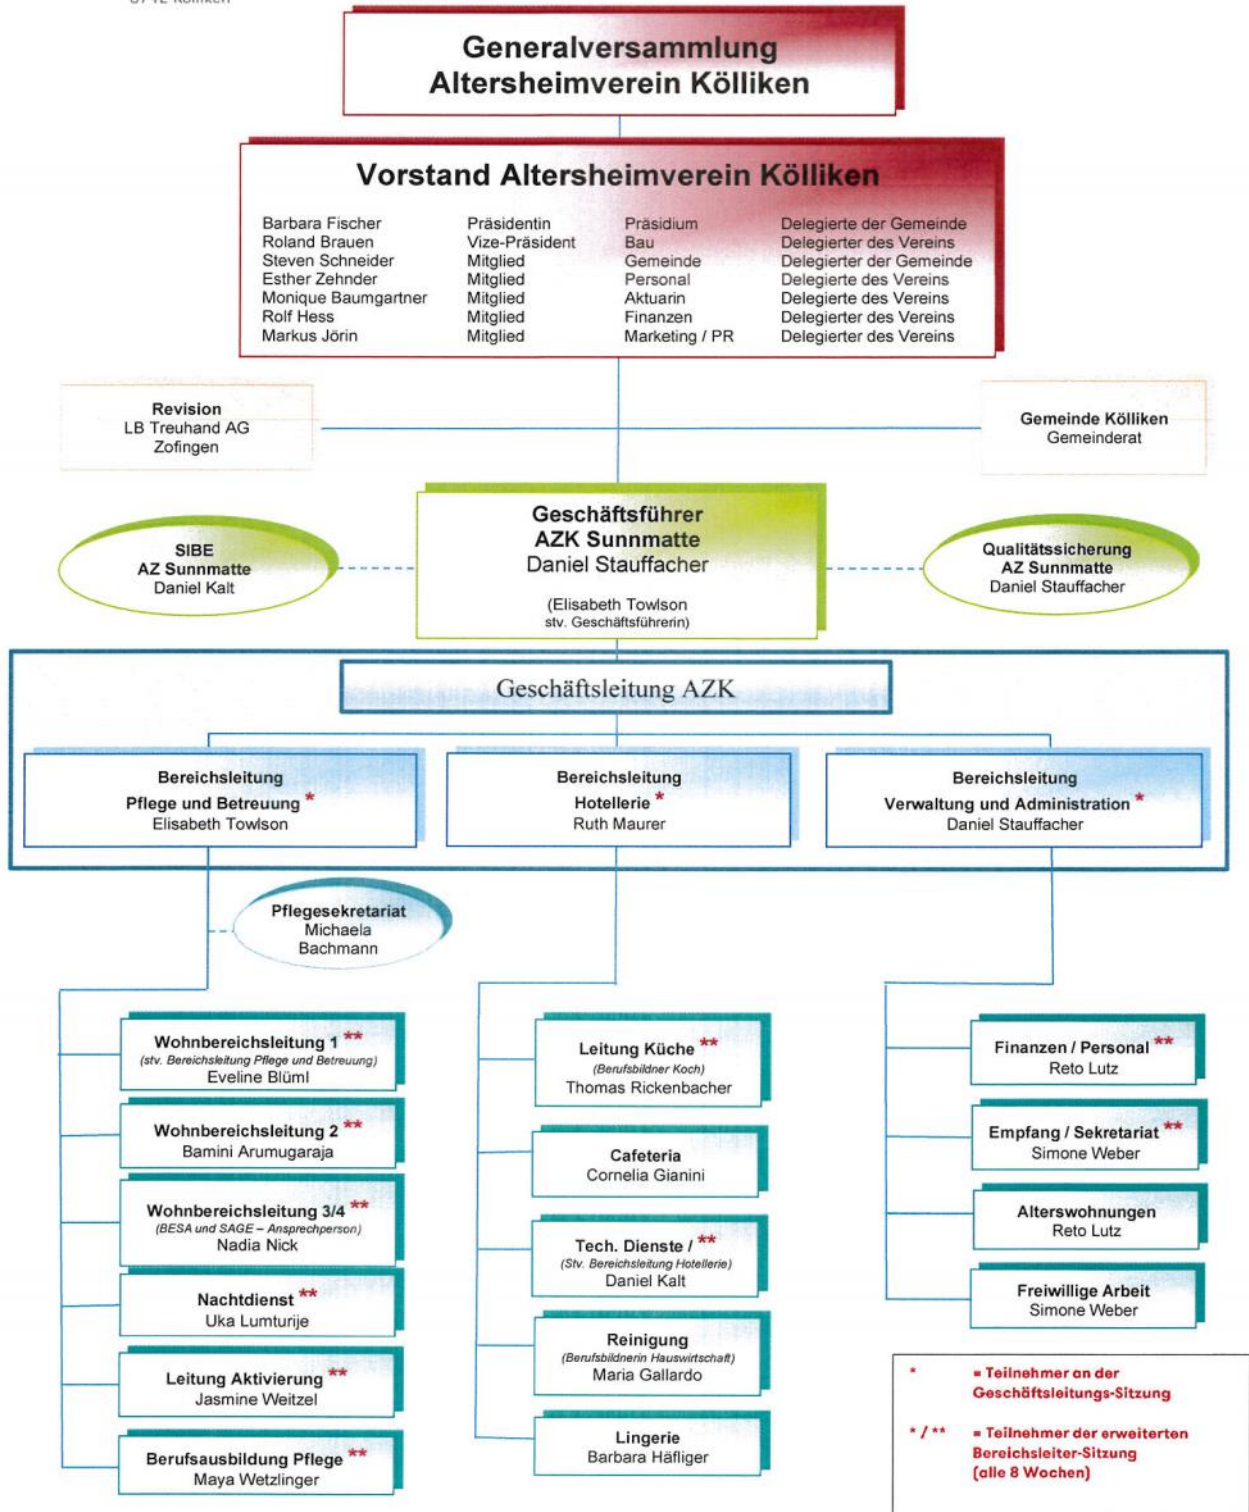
Generalversammlung
Altersheimverein Kölliken

Vorstand Altersheimverein Kölliken

| Barbara Fischer | Präsidentin | Präsidium | Delegierte der Gemeinde |
|---|---|---|---|
| Roland Brauen | Vize-Präsident | Bau | Delegierter des Vereins |
| Steven Schneider | Mitglied | Gemeinde | Delegierter der Gemeinde |
| Esther Zehnder | Mitglied | Personal | Delegierte des Vereins |
| Monique Baumgartner | Mitglied | Aktuarin | Delegierte des Vereins |
| Rolf Hess | Mitglied | Finanzen | Delegierter des Vereins |
| Markus Jörin | Mitglied | Marketing / PR | Delegierter des Vereins |

Revision
LB Treuhand AG
Zofingen

Gemeinde Kölliken
Gemeinderat

SIBE
AZ Sunnmatte
Daniel Kalt

Geschäftsführer
AZK Sunnmatte
Daniel Stauffacher
(Elisabeth Towlson
stv. Geschäftsführerin)

Qualitätssicherung
AZ Sunnmatte
Daniel Stauffacher

Geschäftsleitung AZK

Bereichsleitung
Pflege und Betreuung *
Elisabeth Towlson

Bereichsleitung
Hotellerie *
Ruth Maurer

Bereichsleitung
Verwaltung und Administration *
Daniel Stauffacher

Pflegesekretariat
Michaela
Bachmann

Wohnbereichsleitung 1 **
(stv. Bereichsleitung Pflege und Betreuung)
Eveline Blüml

Wohnbereichsleitung 2 **
Bamini Arumugaraja

Wohnbereichsleitung 3/4 **
(BESA und SAGE – Ansprechperson)
Nadia Nick

Nachtdienst **
Uka Lumturije

Leitung Aktivierung **
Jasmine Weitzel

Berufsausbildung Pflege **
Maya Wetzlinger

Leitung Küche **
(Berufsbildner Koch)
Thomas Rickenbacher

Cafeteria
Cornelia Gianini

Tech. Dienste / **
(Stv. Bereichsleitung Hotellerie)
Daniel Kalt

Reinigung
(Berufsbildnerin Hauswirtschaft)
Maria Gallardo

Lingerie
Barbara Häfliger

Finanzen / Personal **
Reto Lutz

Empfang / Sekretariat **
Simone Weber

Alterswohnungen
Reto Lutz

Freiwillige Arbeit
Simone Weber

* = Teilnehmer an der Geschäftsleitungs-Sitzung

* / ** = Teilnehmer der erweiterten Bereichsleiter-Sitzung (alle 8 Wochen)